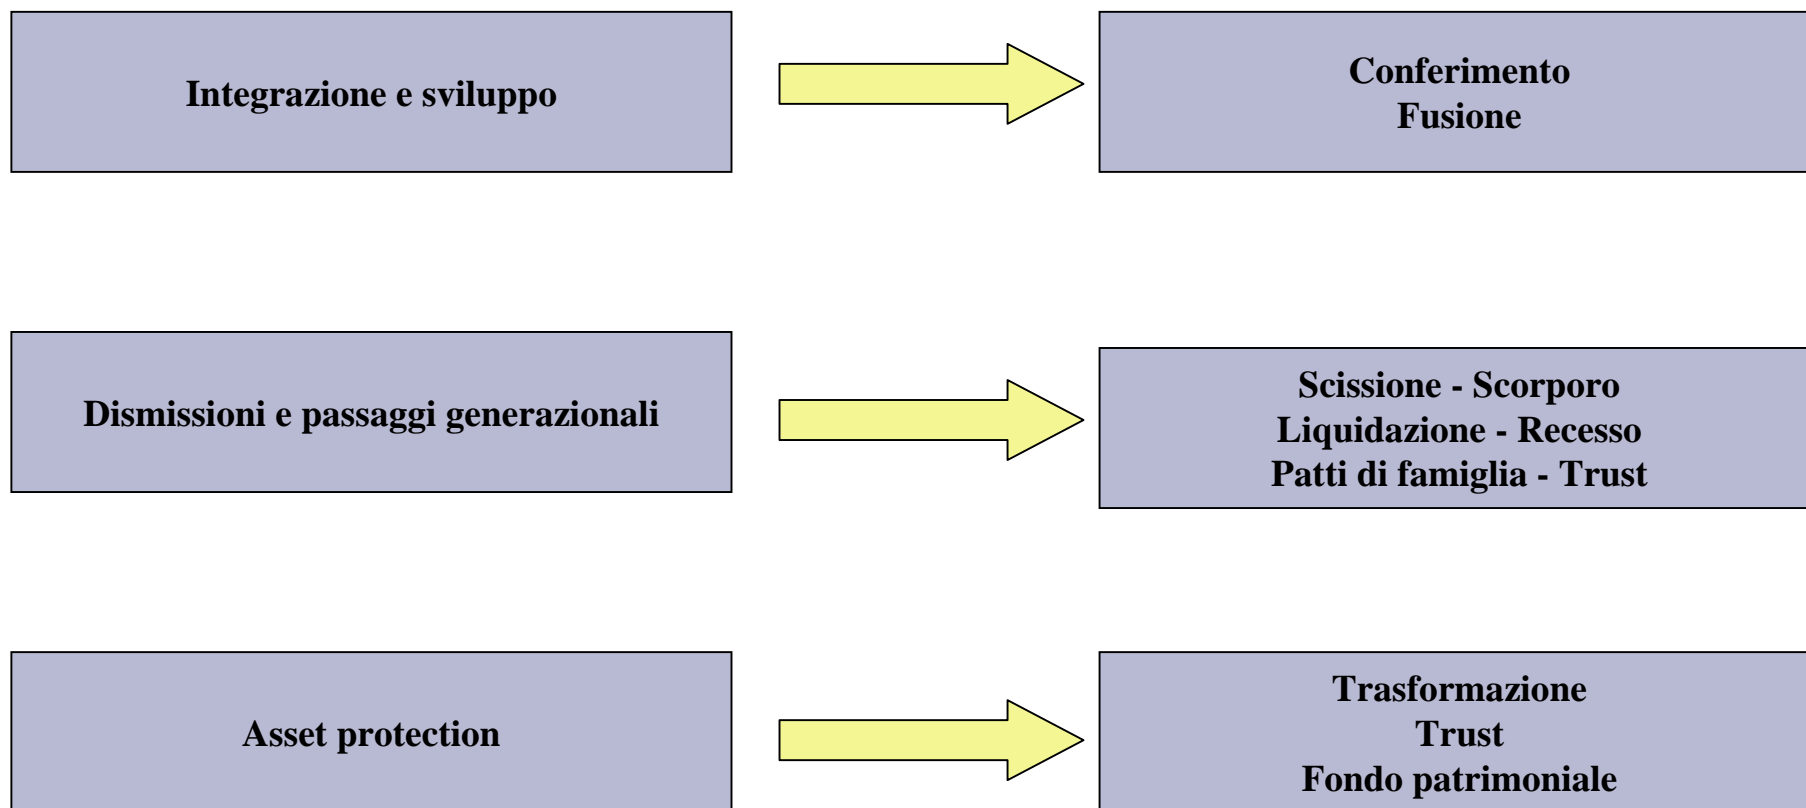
Integrazione e sviluppo

Conferimento
Fusione

Dismissioni e passaggi generazionali

Scissione - Scorporo
Liquidazione - Recesso
Patti di famiglia - Trust

Asset protection

Trasformazione
Trust
Fondo patrimoniale